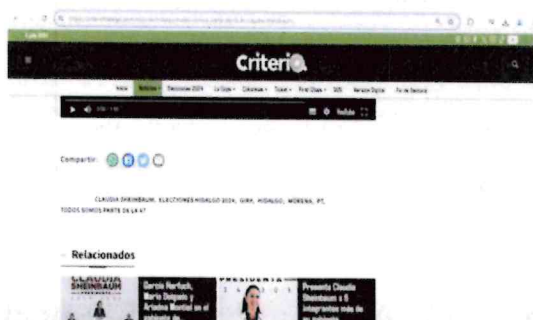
Criterio

Inicio Noticias Elecciones 2024 La Copa Columnas Tuzos Final Copa SOS Versión Digital Fin de Semana

Compartir:

CLAUDIA SHEINBAUM, ELECCIONES HIDALGO 2024, GIRA, HIDALGO, MORENA, PT, TODOS SOMOS PARTE DE LA 4T

Relacionados

CLAUDIA SHEINBAUM

García Harfuch, Mario Delgado y Ariadna Montiel en el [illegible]

PRESIDENTA

Presenta Claudia Sheinbaum a 6 integrantes más de su gabinete